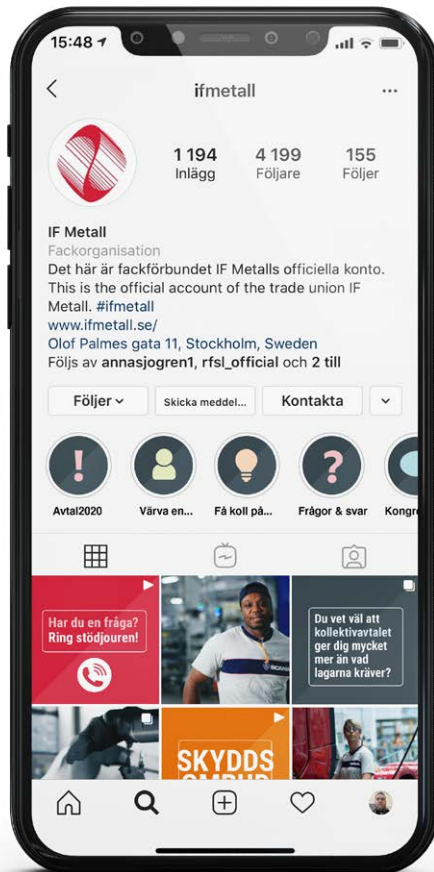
15:48

ifmetall

...

1 194
Inlägg

4 199
Följare

155
Följer

IF Metall
Fackorganisation
Det här är fackförbundet IF Metalls officiella konto. This is the official account of the trade union IF Metall. #ifmetall
www.ifmetall.se/
Olof Palmes gata 11, Stockholm, Sweden
Följs av annasjogren1, rfsl_official och 2 till

Följer

Skicka meddel...

Kontakta

Avtal2020

Värva en...

Få koll på...

Frågor & svar

Kongre

Har du en fråga? Ring stödjouren!

SCANIA

Du vet väl att kollektivavtalet ger dig mycket mer än vad lagarna kräver?

SKYDDS
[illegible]